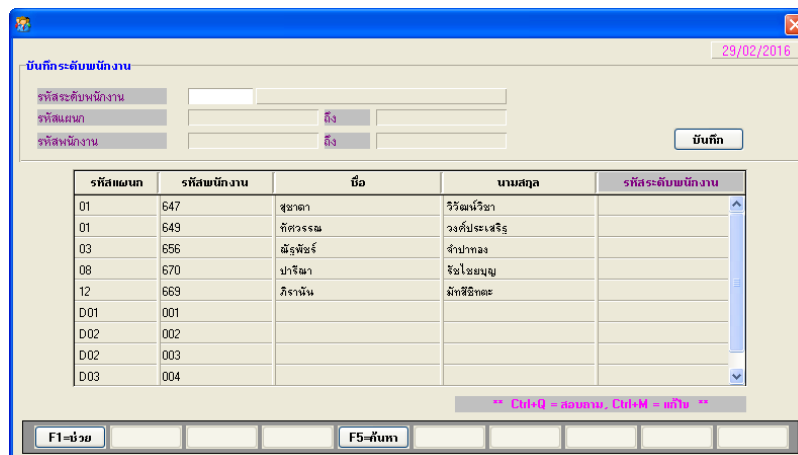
29/02/2016

บันทึกระดับพนักงาน

รหัสระดับพนักงาน

รหัสแผนก ถึง

รหัสพนักงาน ถึง

บันทึก

| รหัสแผนก | รหัสพนักงาน | ชื่อ | นามสกุล | รหัสระดับพนักงาน |
|---|---|---|---|---|
| 01 | 647 | สุชาดา | วิวัฒน์วิชา | |
| 01 | 649 | ทัศวรรณ | วงศ์ประเสริฐ | |
| 03 | 656 | ณัฐพัชร์ | จำปาทอง | |
| 08 | 670 | ปาริฉา | รัชไชยบุญ | |
| 12 | 669 | ภิรานันท์ | มัทธีอิทตะ | |
| D01 | 001 | | | |
| D02 | 002 | | | |
| D02 | 003 | | | |
| D03 | 004 | | | |

** Ctrl+Q = สอบถาม, Ctrl+M = แก้ไข **

F1=ช่วย F5=ค้นหา